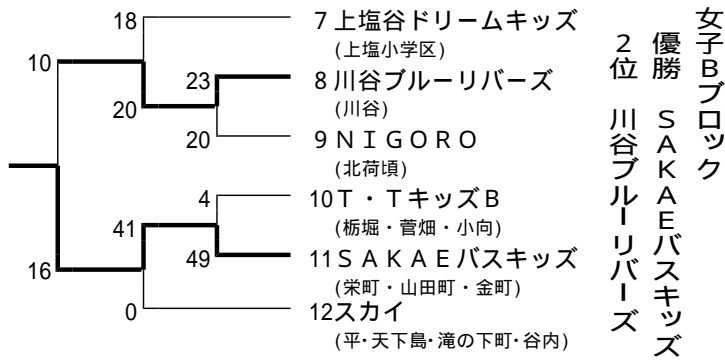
18
7 上塩谷ドリームキッズ
(上塩小学区)
10
23
8 川谷ブルーリバーズ
(川谷)
20
20
9 N I G O R O
(北荷頃)
4
10 T ・ T キッズ B
(栃堀・菅畑・小向)
41
49
11 S A K A E バスキッズ
(栄町・山田町・金町)
16
0
12 スカイ
(平・天下島・滝の下町・谷内)

女子Bブロック
優勝 SAKAEバスキッズ
2位 川谷ブルーリバーズ